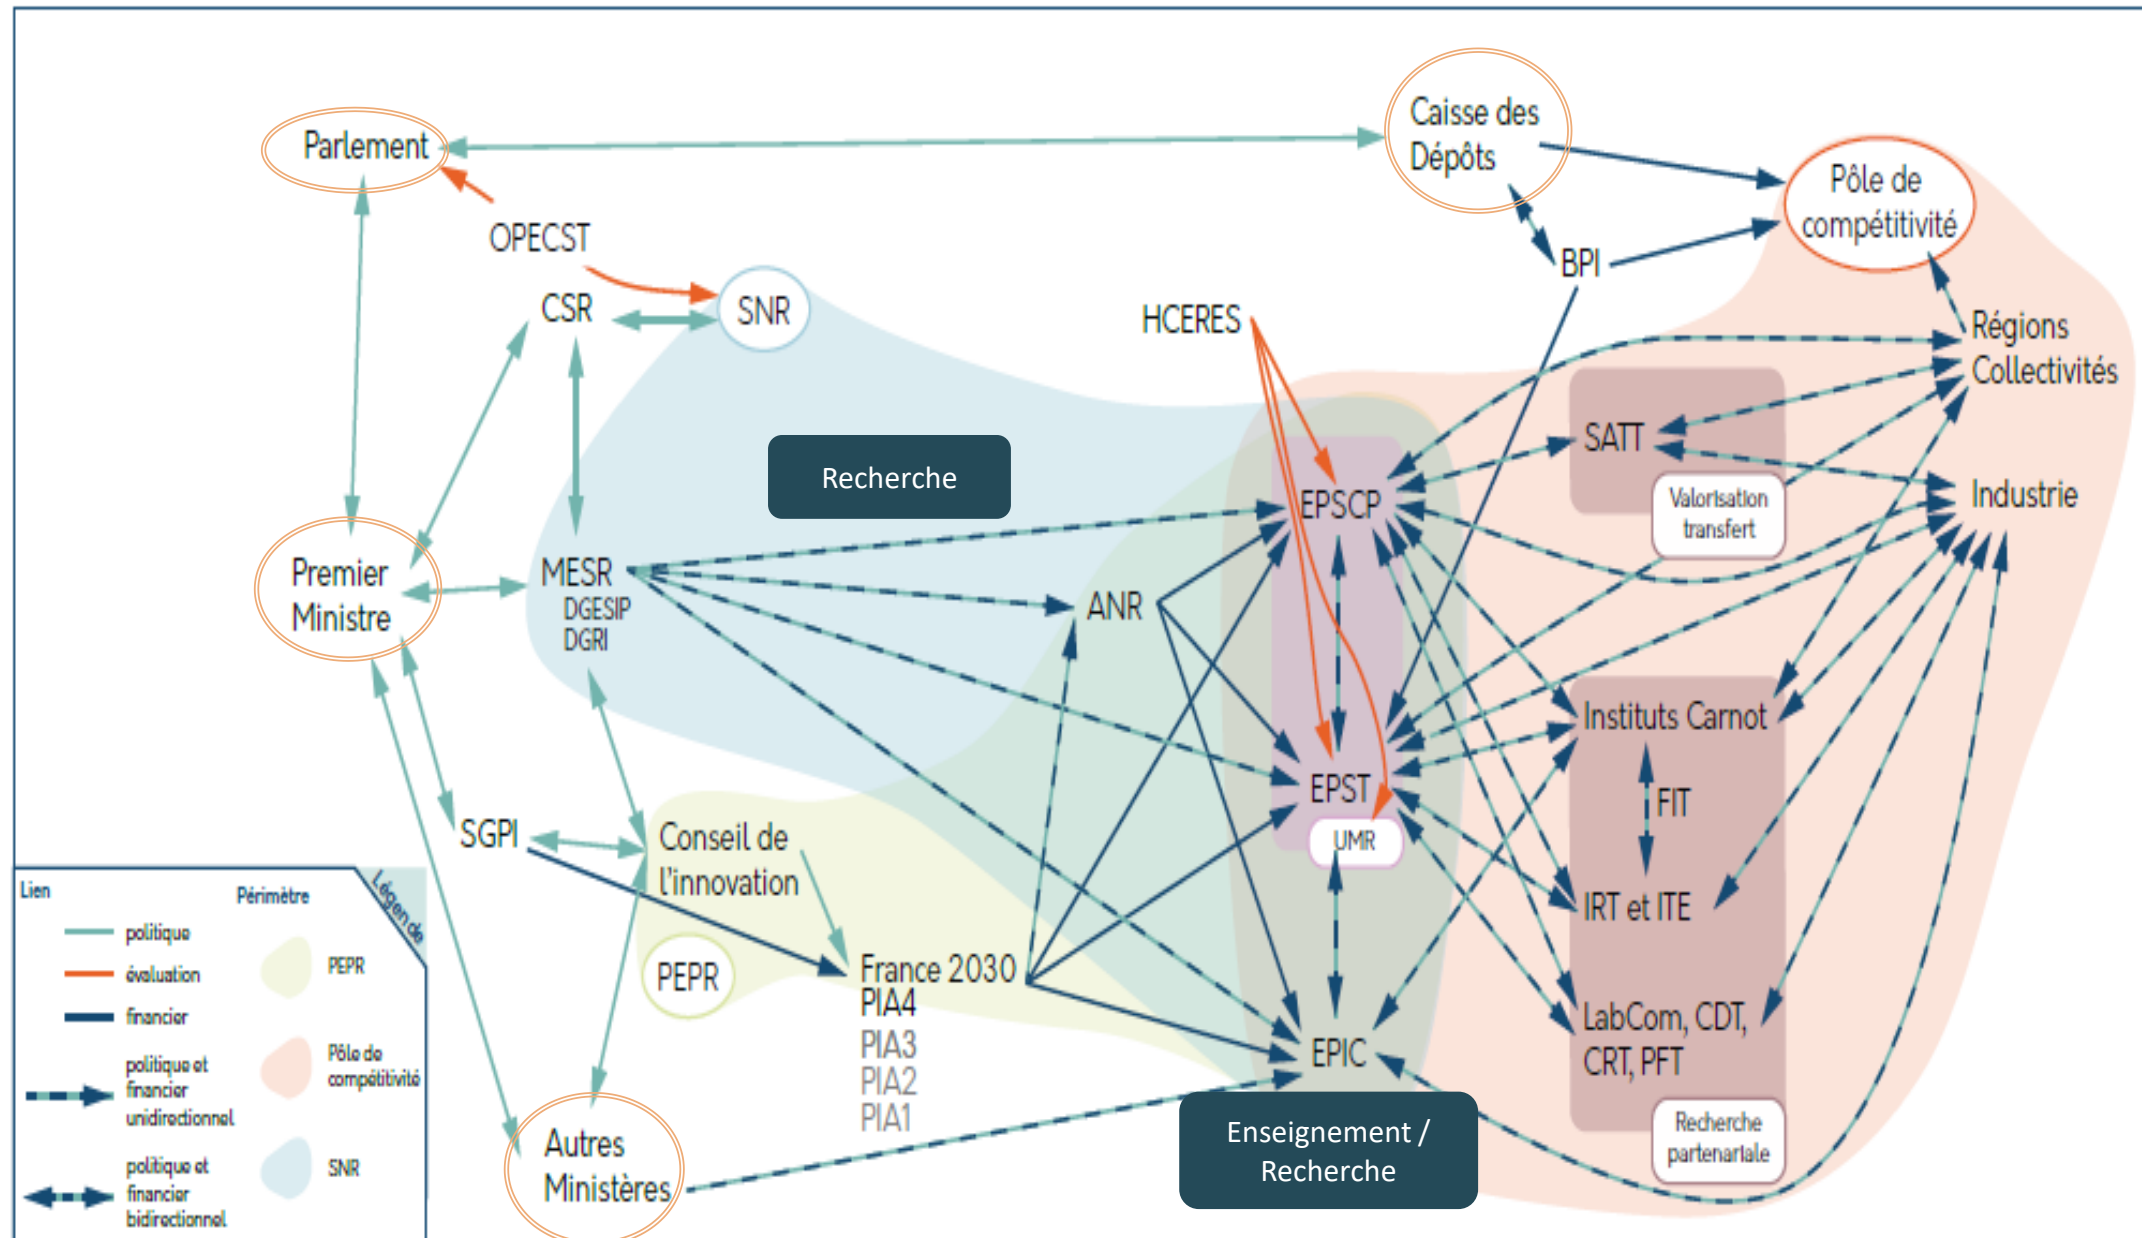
Parlement

Caisse des Dépôts

Pôle de compétitivité

OPECST

CSR

SNR

BPI

HCERES

Régions Collectivités

SATT

Valorisation transfert

Industrie

Recherche

EPSCP

Premier Ministre

MESR
DGESIP
DGRI

ANR

Instituts Carnot

FIT

EPST

UMR

SGPI

Conseil de l'innovation

IRT et ITE

PEPR

France 2030
PIA4
PIA3
PIA2
PIA1

EPIC

LabCom, CDT, CRT, PFT

Recherche partenariale

Autres Ministères

Enseignement / Recherche

Légende

Lien
politique
évaluation
financier
politique et financier unidirectionnel
politique et financier bidirectionnel

Périmètre
PEPR
Pôle de compétitivité
SNR